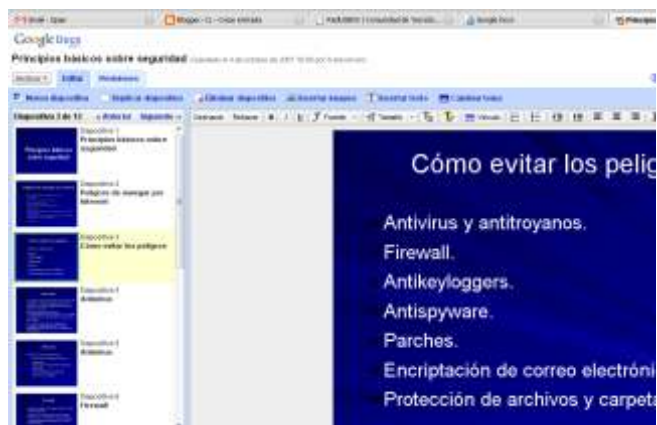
Google Docs

Principios básicos sobre seguridad

Editar

Diapositiva 1
Principios básicos sobre seguridad

Diapositiva 2
Peligros de navegar por Internet

Diapositiva 3
Cómo evitar los peligros

Diapositiva 4
Antivirus

Diapositiva 5
Antivirus

Diapositiva 6
Firewall

Cómo evitar los pelig

Antivirus y antitroyanos.
Firewall.
Antikeyloggers.
Antispyware.
Parches.
Encriptación de correo electróni
Protección de archivos y carpeta